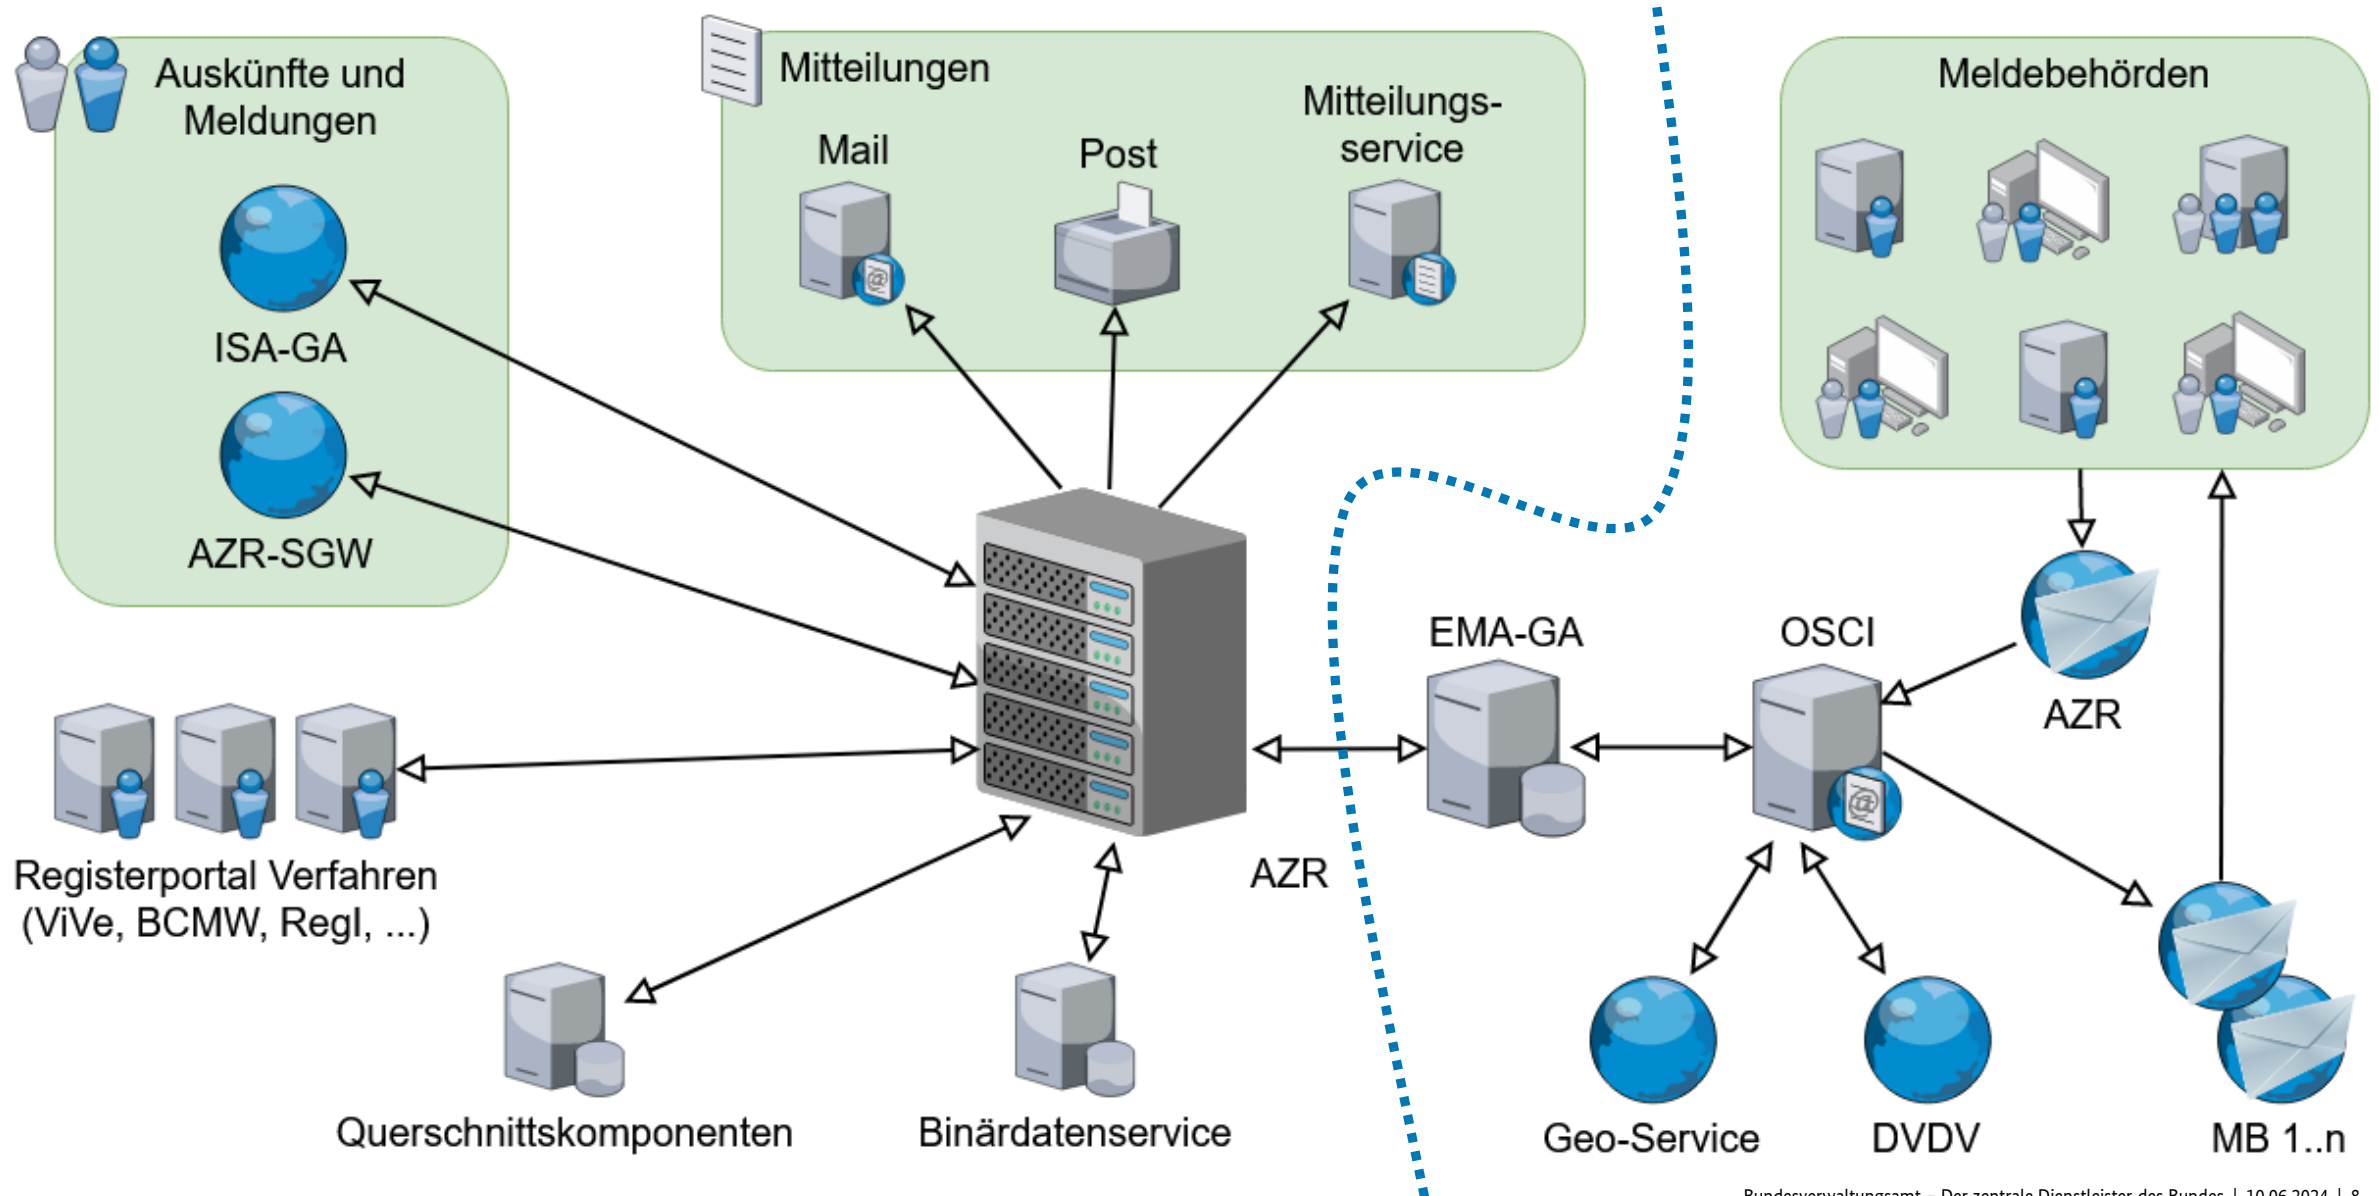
Auskünfte und Meldungen

ISA-GA

AZR-SGW

Mitteilungen

Mail

Post

Mitteilungsservice

Meldebehörden

Registerportal Verfahren (ViVe, BCMW, Regl, ...)

Querschnittskomponenten

Binärdatenservice

AZR

EMA-GA

OSCI

AZR

Geo-Service

DVDV

MB 1..n

Bundesverwaltungsamt – Der zentrale Dienstleister des Bundes | 10.06.2024 | 8